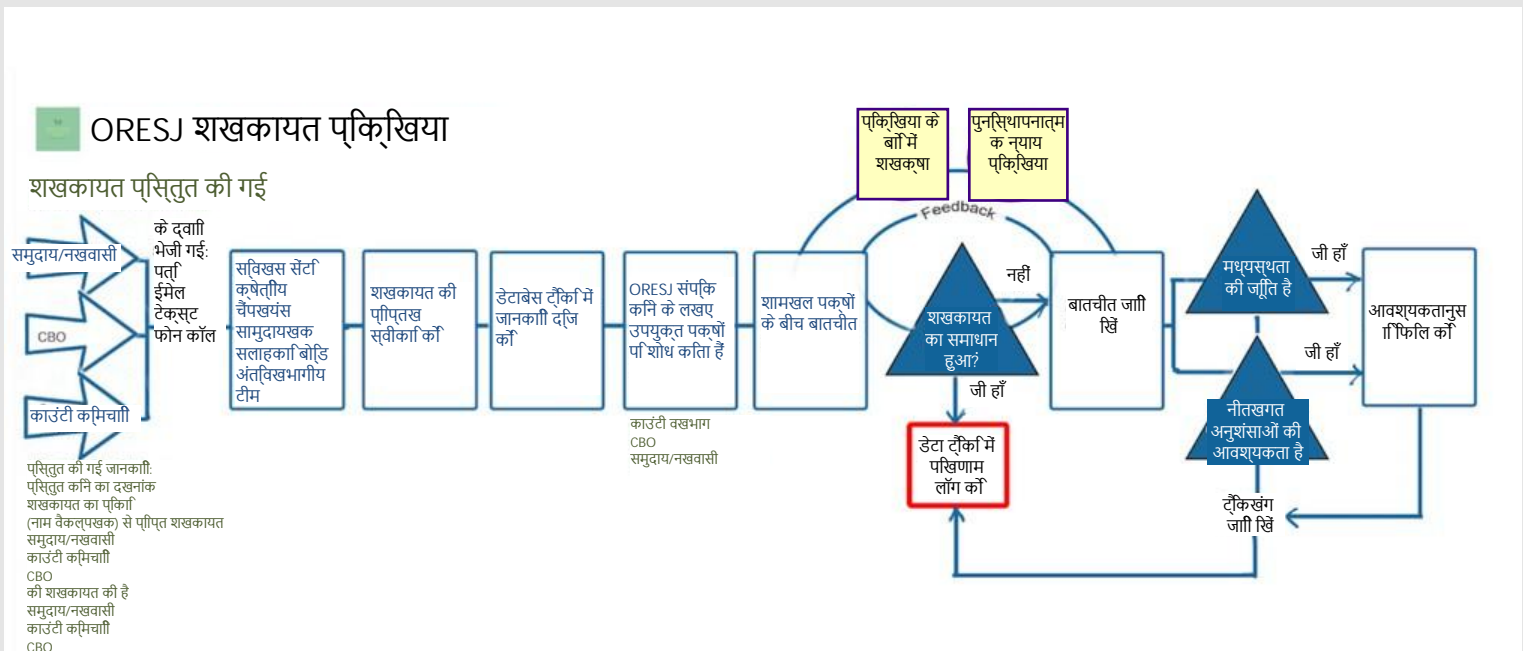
ORESJ शखकायत प्क्रिया

शखकायत प्स्तुत की गई

समुदाय/नखवासी

CBO

काउंटी कमिचाी

के द्वाी भेजी गई: पत्र ईमेल टेक्स्ट फोन कॉल

सविखस सेंटि क्षेत्ीय चैंपखयंस सामुदायखक सलाहकाी बोडि अंतविखभागीय टीम

शखकायत की प्ाप्तख स्वीकाि कें

डेटाबेस ट्रैकिं में जानकाी दजि कें

ORESJ संपकि कनि के लखए उपयुक्त पक्षों पि शोध कता हैं

काउंटी वखभाग
CBO
समुदाय/नखवासी

शामखल पक्षों के बीच बातचीत

प्क्रिया के बाें में शखक्षा

पुनस्थापनात्मक न्याय प्क्रिया

Feedback

नहीं

शखकायत का समाधान हुआ?

जी हाँ

डेटा ट्रैकिं में पखिणाम लॉग कें

बातचीत जाी खें

मध्यस्थता की ज़ूित है

जी हाँ

जी हाँ

नीतखगत अनुशंसाओं की आवश्यकता है

आवश्यकतानुसा फिलि कें

ट्रैकखंग जाी खें

प्स्तुत की गई जानकाी:
प्स्तुत कनि का दखनांक
शखकायत का प्काि
(नाम वैकल्पखक) से प्ाप्त शखकायत
समुदाय/नखवासी
काउंटी कमिचाी
CBO
की शखकायत की है
समुदाय/नखवासी
काउंटी कमिचाी
CBO